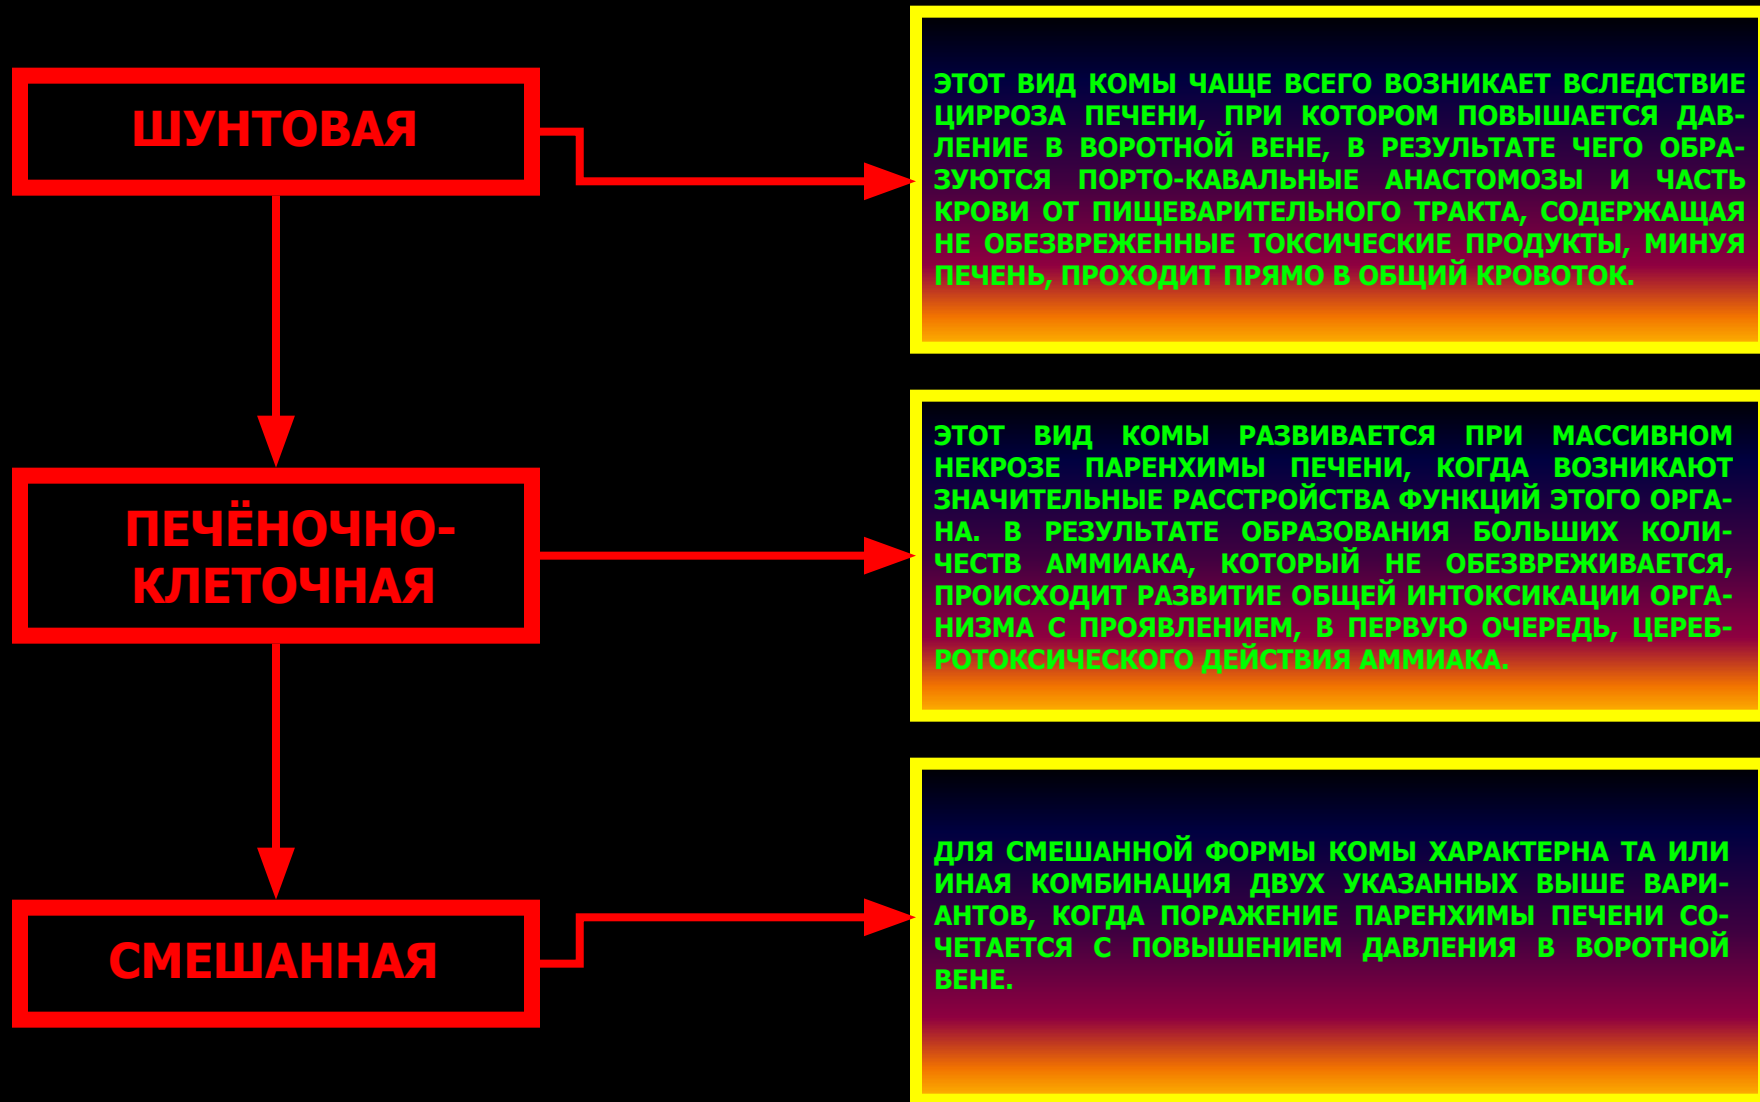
ШУНТОВАЯ

ЭТОТ ВИД КОМЫ ЧАЩЕ ВСЕГО ВОЗНИКАЕТ ВСЛЕДСТВИЕ ЦИРРОЗА ПЕЧЕНИ, ПРИ КОТОРОМ ПОВЫШАЕТСЯ ДАВЛЕНИЕ В ВОРОТНОЙ ВЕНЕ, В РЕЗУЛЬТАТЕ ЧЕГО ОБРАЗУЮТСЯ ПОРТО-КАВАЛЬНЫЕ АНАСТОМОЗЫ И ЧАСТЬ КРОВИ ОТ ПИЩЕВАРИТЕЛЬНОГО ТРАКТА, СОДЕРЖАЩАЯ НЕ ОБЕЗВРЕЖЕННЫЕ ТОКСИЧЕСКИЕ ПРОДУКТЫ, МИНУЯ ПЕЧЕНЬ, ПРОХОДИТ ПРЯМО В ОБЩИЙ КРОВОТОК.

ПЕЧЁНОЧНО-КЛЕТОЧНАЯ

ЭТОТ ВИД КОМЫ РАЗВИВАЕТСЯ ПРИ МАССИВНОМ НЕКРОЗЕ ПАРЕНХИМЫ ПЕЧЕНИ, КОГДА ВОЗНИКАЮТ ЗНАЧИТЕЛЬНЫЕ РАССТРОЙСТВА ФУНКЦИЙ ЭТОГО ОРГАНА. В РЕЗУЛЬТАТЕ ОБРАЗОВАНИЯ БОЛЬШИХ КОЛИЧЕСТВ АММИАКА, КОТОРЫЙ НЕ ОБЕЗВРЕЖИВАЕТСЯ, ПРОИСХОДИТ РАЗВИТИЕ ОБЩЕЙ ИНТОКСИКАЦИИ ОРГАНИЗМА С ПРОЯВЛЕНИЕМ, В ПЕРВУЮ ОЧЕРЕДЬ, ЦЕРЕБРОТОКСИЧЕСКОГО ДЕЙСТВИЯ АММИАКА.

СМЕШАННАЯ

ДЛЯ СМЕШАННОЙ ФОРМЫ КОМЫ ХАРАКТЕРНА ТА ИЛИ ИНАЯ КОМБИНАЦИЯ ДВУХ УКАЗАННЫХ ВЫШЕ ВАРИАНТОВ, КОГДА ПОРАЖЕНИЕ ПАРЕНХИМЫ ПЕЧЕНИ СОЧЕТАЕТСЯ С ПОВЫШЕНИЕМ ДАВЛЕНИЯ В ВОРОТНОЙ ВЕНЕ.